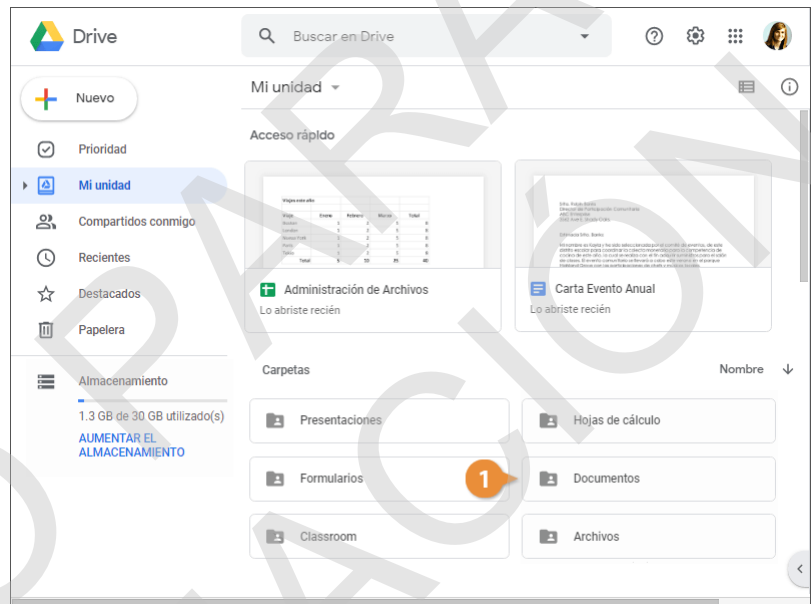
Drive

Buscar en Drive

Nuevo

Prioridad

Mi unidad

Compartidos conmigo

Recientes

Destacados

Papelera

Almacenamiento

1.3 GB de 30 GB utilizado(s)

AUMENTAR EL ALMACENAMIENTO

Mi unidad

Acceso rápido

Administración de Archivos

Lo abriste recién

Carta Evento Anual

Lo abriste recién

Carpetas

Nombre

Presentaciones

Hojas de cálculo

Formularios

1

Documentos

Classroom

Archivos

PARA
ACIÓN